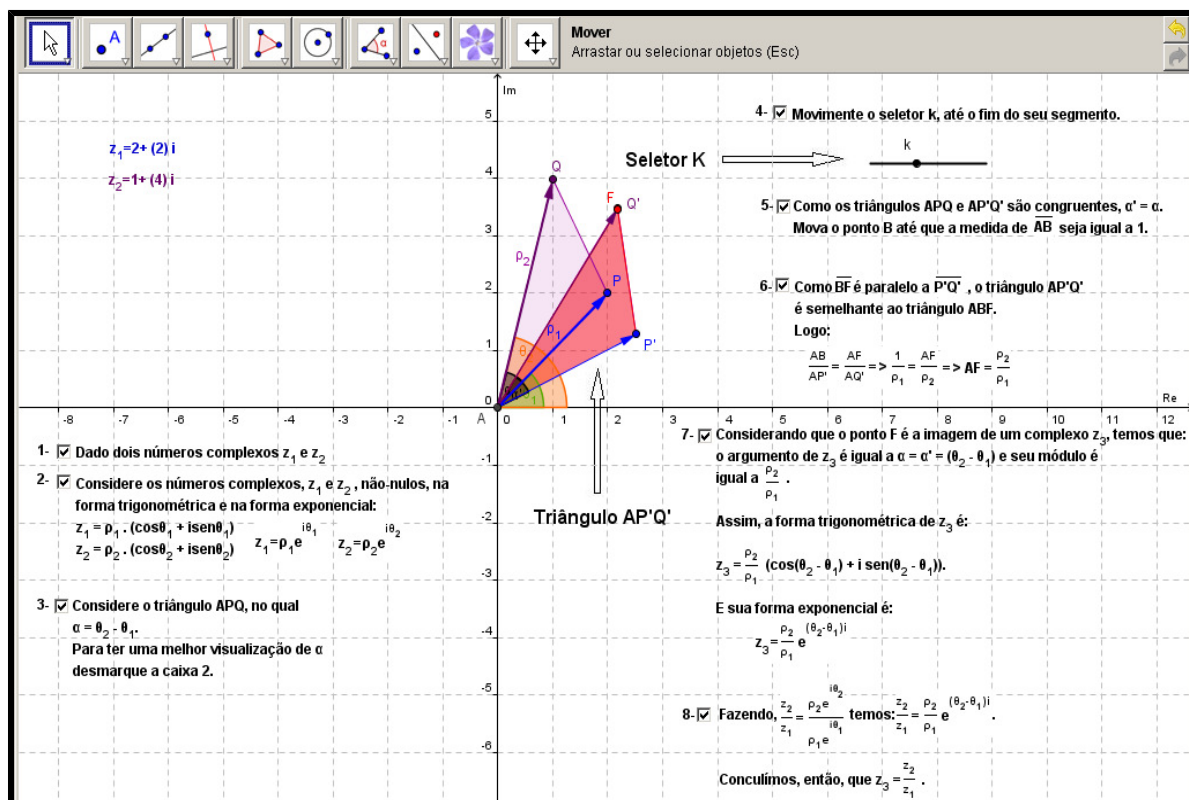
Mover
Arrastar ou selecionar objetos (Esc)

$z_1=2+(2)i$
$z_2=1+(4)i$

Im
5
4
3
2
1
0
-1
-2
-3
-4
-5
-6
Re
-8 -7 -6 -5 -4 -3 -2 -1 A 0 1 2 3 4 5 6 7 8 9 10 11 12

Q
F
Q'
P
P'
$\rho_2$
$\rho_1$
$\theta$

Seletor K
k

4- ☑ Movimente o seletor k, até o fim do seu segmento.

5- ☑ Como os triângulos APQ e AP'Q' são congruentes, α' = α. Mova o ponto B até que a medida de $\overline{AB}$ seja igual a 1.

6- ☑ Como $\overline{BF}$ é paralelo a $\overline{P'Q'}$, o triângulo AP'Q' é semelhante ao triângulo ABF.
Logo:
$\frac{AB}{AP'}=\frac{AF}{AQ'}$ => $\frac{1}{\rho_1}=\frac{AF}{\rho_2}$ => $AF=\frac{\rho_2}{\rho_1}$

1- ☑ Dado dois números complexos $z_1$ e $z_2$

2- ☑ Considere os números complexos, $z_1$ e $z_2$, não-nulos, na forma trigonométrica e na forma exponencial:
$z_1=\rho_1.(\cos\theta_1+i\operatorname{sen}\theta_1)$ $z_1=\rho_1e^{i\theta_1}$
$z_2=\rho_2.(\cos\theta_2+i\operatorname{sen}\theta_2)$ $z_2=\rho_2e^{i\theta_2}$

Triângulo AP'Q'

3- ☑ Considere o triângulo APQ, no qual $\alpha=\theta_2-\theta_1$.
Para ter uma melhor visualização de α desmarque a caixa 2.

7- ☑ Considerando que o ponto F é a imagem de um complexo $z_3$, temos que: o argumento de $z_3$ é igual a $\alpha=\alpha'=(\theta_2-\theta_1)$ e seu módulo é igual a $\frac{\rho_2}{\rho_1}$.

Assim, a forma trigonométrica de $z_3$ é:

$z_3=\frac{\rho_2}{\rho_1}(\cos(\theta_2-\theta_1)+i\operatorname{sen}(\theta_2-\theta_1))$.

E sua forma exponencial é:
$z_3=\frac{\rho_2}{\rho_1}e^{(\theta_2-\theta_1)i}$

8- ☑ Fazendo, $\frac{z_2}{z_1}=\frac{\rho_2e^{i\theta_2}}{\rho_1e^{i\theta_1}}$ temos: $\frac{z_2}{z_1}=\frac{\rho_2}{\rho_1}e^{(\theta_2-\theta_1)i}$.

Concluímos, então, que $z_3=\frac{z_2}{z_1}$.